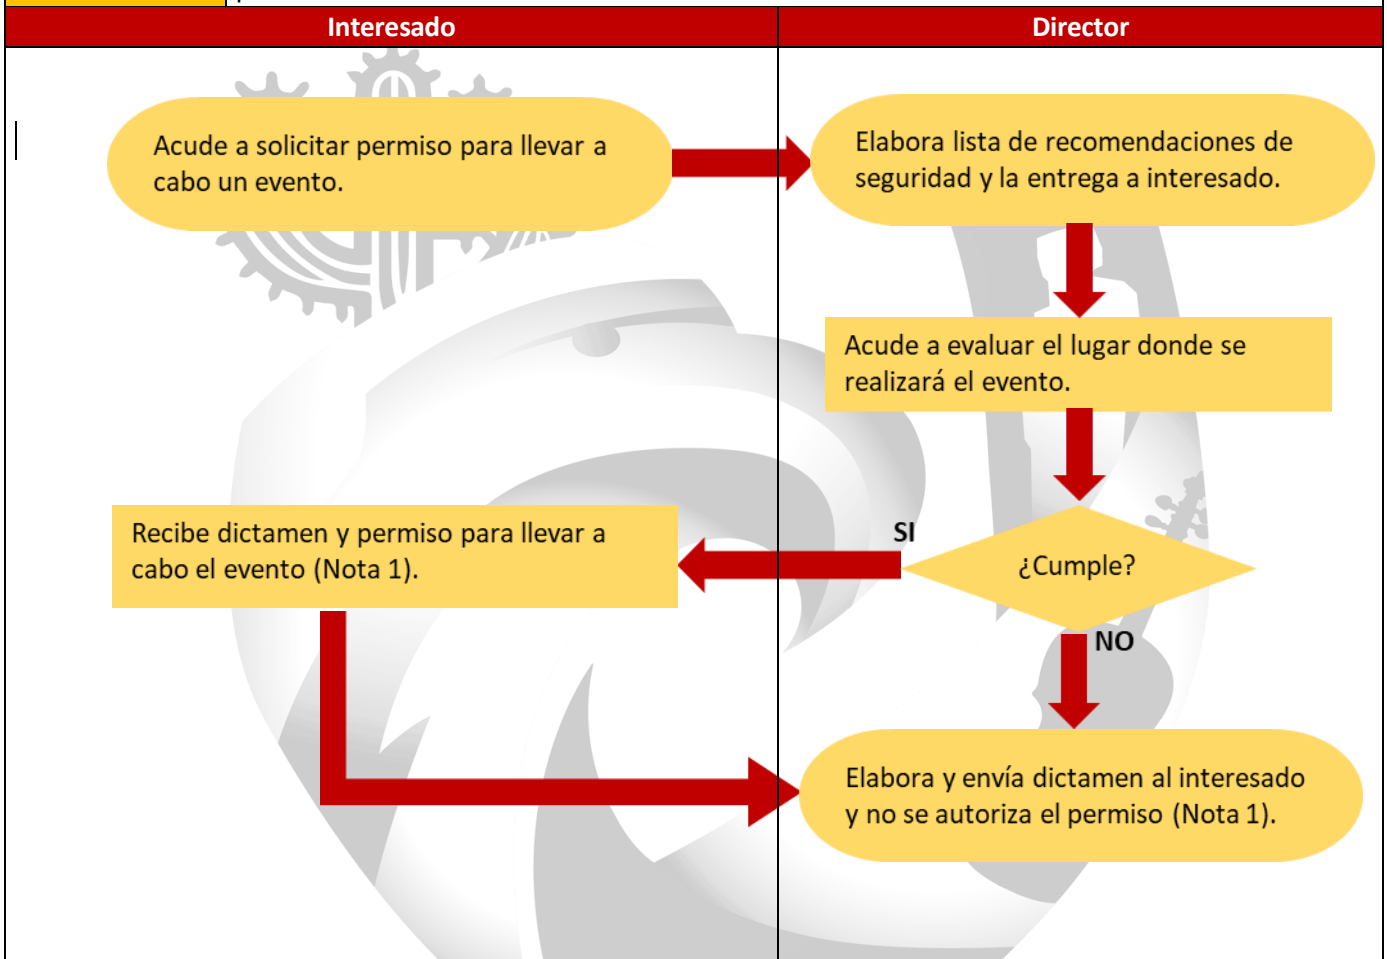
| Interesado | Director |
|---|---|

Acude a solicitar permiso para llevar a cabo un evento.

Elabora lista de recomendaciones de seguridad y la entrega a interesado.

Acude a evaluar el lugar donde se realizará el evento.

¿Cumple?

SI

Recibe dictamen y permiso para llevar a cabo el evento (Nota 1).

NO

Elabora y envía dictamen al interesado y no se autoriza el permiso (Nota 1).